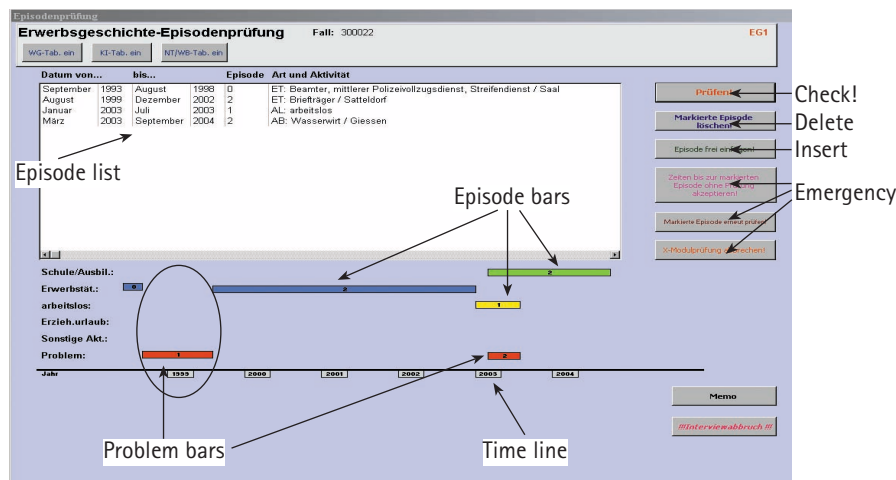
Episodenprüfung

Erwerbsgeschichte-Episodenprüfung Fall: 300022 EG1

WG-Tab. ein KI-Tab. ein NT/WB-Tab. ein

| Datum von... | | bis... | | Episode | Art und Aktivität |
|---|---|---|---|---|---|
| September | 1993 | August | 1998 | 0 | ET: Beamter, mittlerer Polizeivollzugsdienst, Streifendienst / Saal |
| August | 1999 | Dezember | 2002 | 2 | ET: Briefträger / Satteldorf |
| Januar | 2003 | Juli | 2003 | 1 | AL: arbeitslos |
| März | 2003 | September | 2004 | 2 | AB: Wasserwirt / Giessen |

Episode list

Prüfen! Check!

Markierte Episode löschen! Delete

Episode frei einfügen! Insert

Zeiten bis zur markierten Episode ohne Prüfung akzeptieren! Emergency

Markierte Episode erneut prüfen

X-Modulprüfung abbrechen!

Episode bars

Schule/Ausbil.: 2
Erwerbstät.: 0 2
arbeitslos: 1
Erzieh.urlaub:
Sonstige Akt.:
Problem: 1 2

Jahr 1999 2000 2001 2002 2003 2004

Memo

!!!Interviewabbruch !!!

Problem bars

Time line